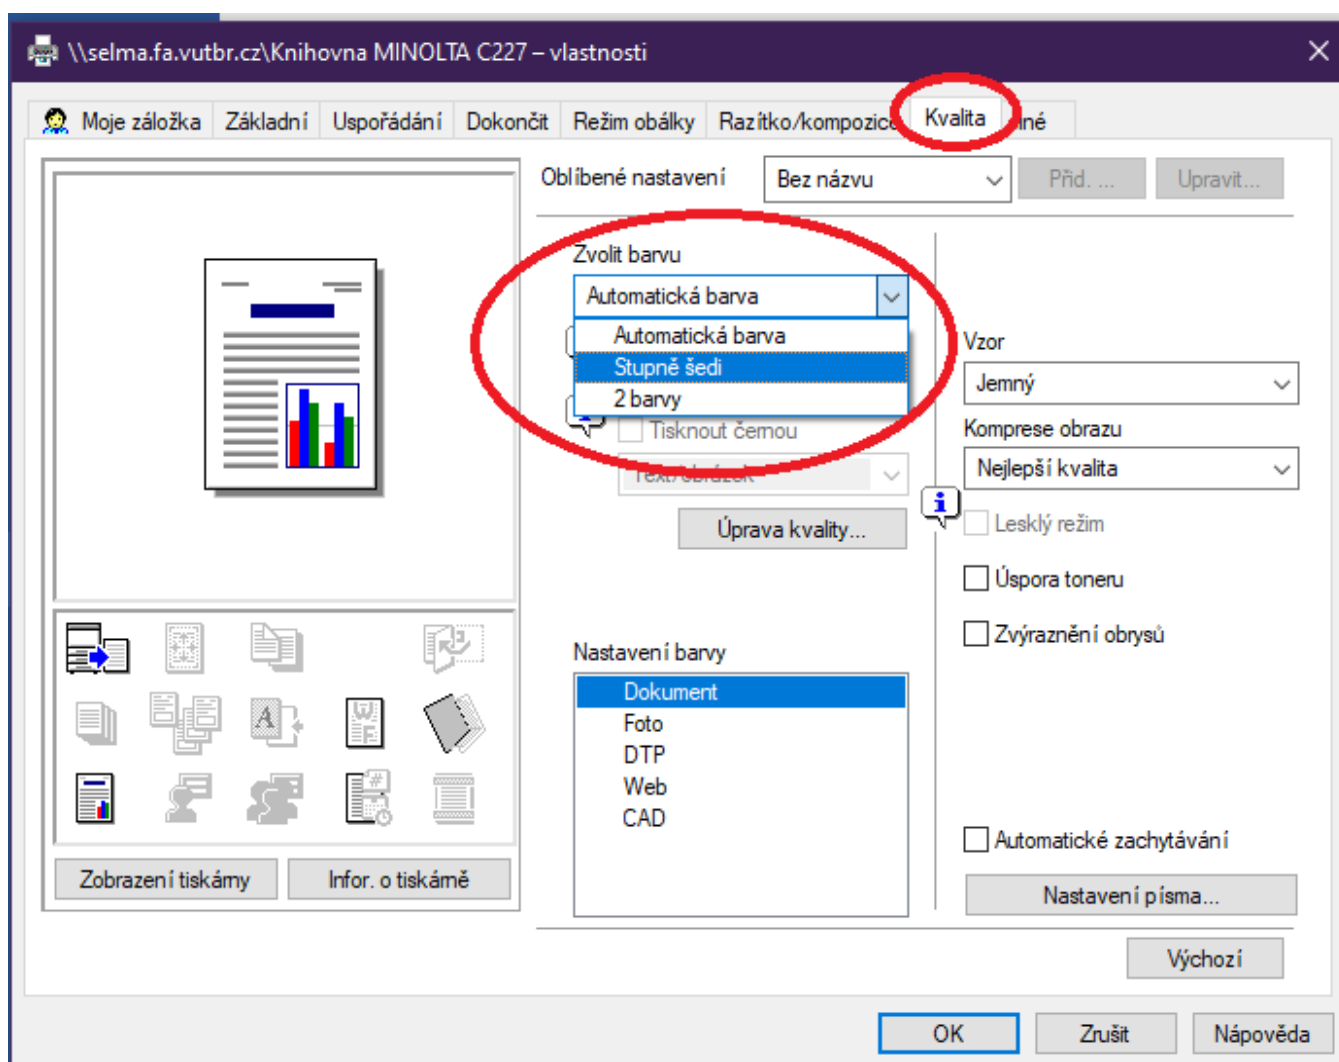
\\selma.fa.vutbr.cz\Knihovna MINOLTA C227 – vlastnosti

Moje záložka | Základní | Uspořádání | Dokončit | Režim obálky | Razítko/kompozic | Kvalita | Jiné

Oblíbené nastavení
Bez názvu
Přid. ...
Upravit...

Zvolit barvu
Automatická barva
Automatická barva
Stupně šedi
2 barvy
Tisknout černou
Text/obrázek
Úprava kvality...

Vzor
Jemný
Komprese obrazu
Nejlepší kvalita
Lesklý režim
Úspora toneru
Zvýraznění obrysů

Nastavení barvy
Dokument
Foto
DTP
Web
CAD

Automatické zachytávání
Nastavení písma...

Zobrazení tiskárny
Infor. o tiskárně

Výchozí

OK
Zrušit
Nápověda